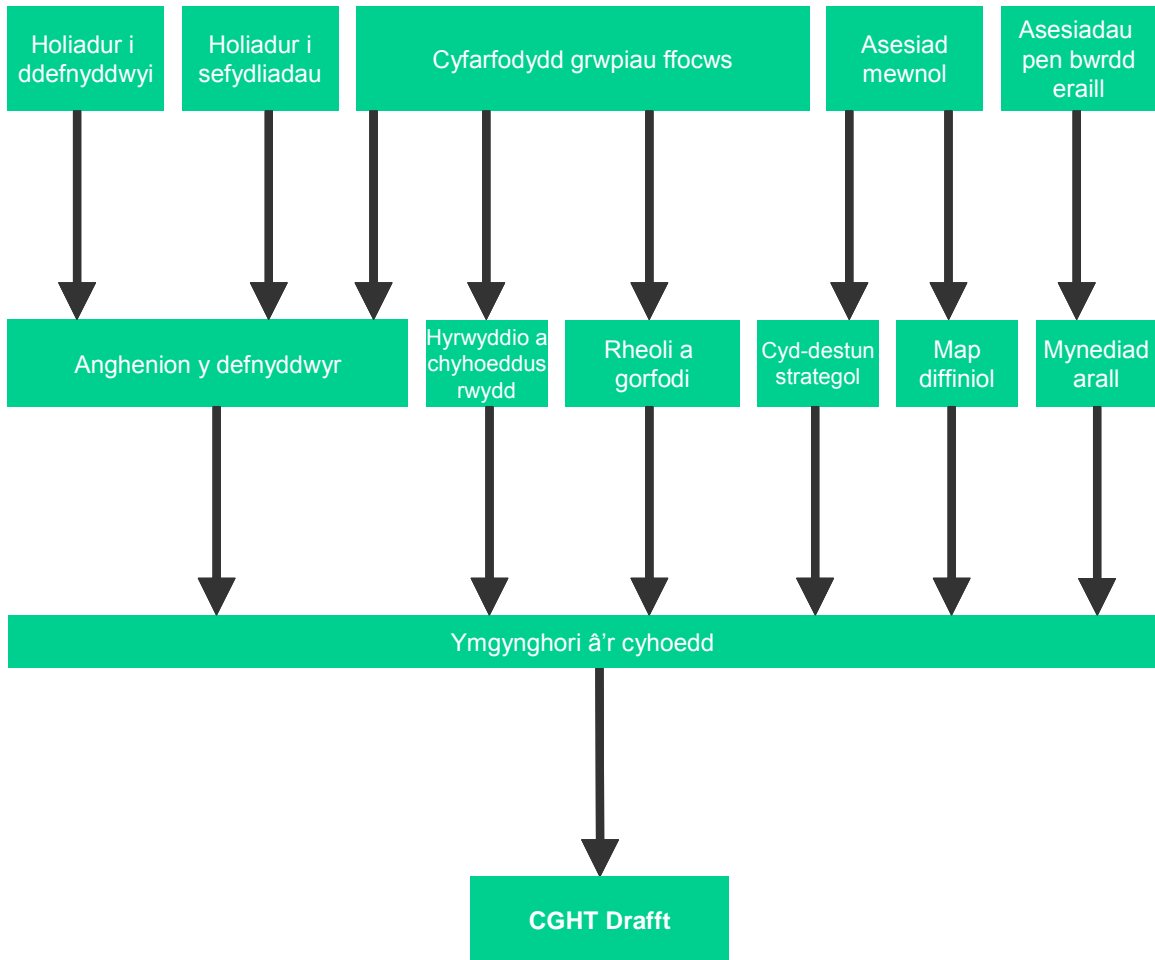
Holiadur i ddefnyddwyi

Holiadur i sefydliadau

Cyfarfodydd grwpiau ffocws

Asesiad mewnol

Asesiadau pen bwrdd eraill

Anghenion y defnyddwyr

Hyrwyddio a chyhoeddusrwydd

Rheoli a gorfodi

Cyd-destun strategol

Map diffiniol

Mynediad arall

Ymgynghori â'r cyhoedd

CGHT Drafft